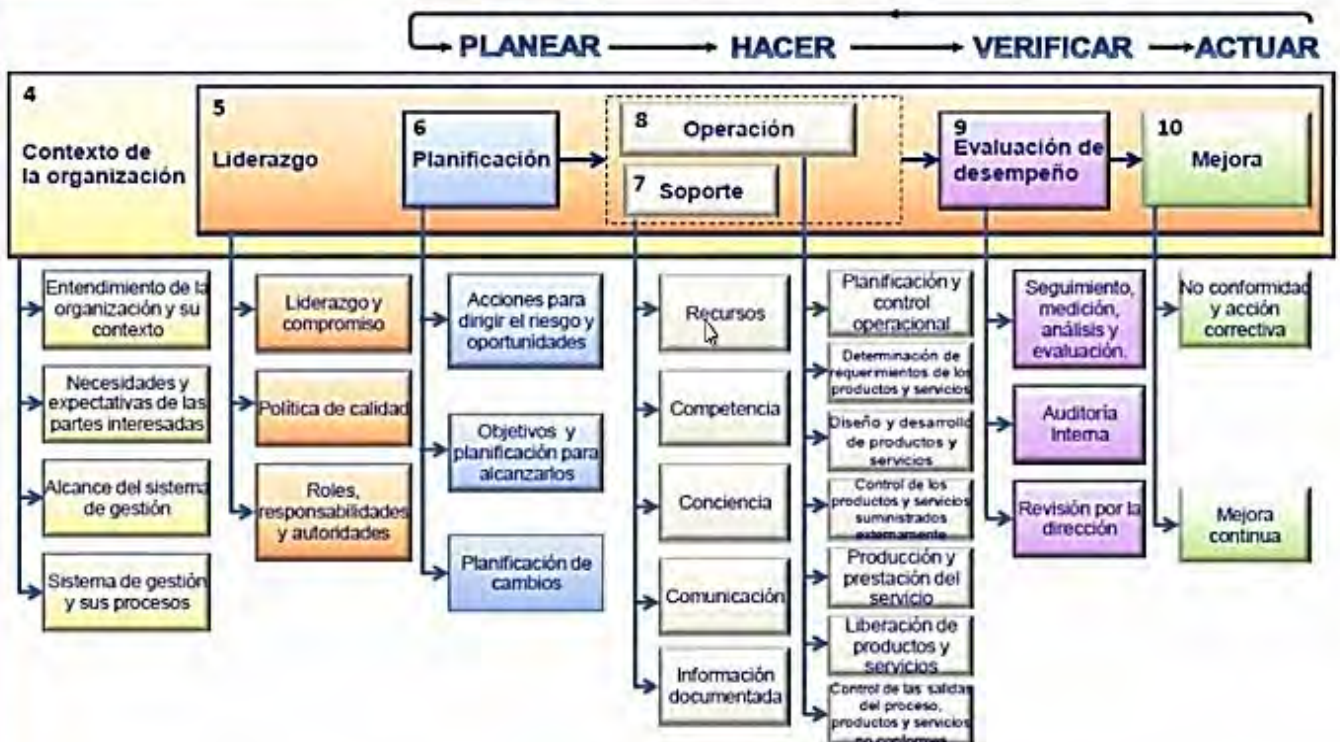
PLANEAR → HACER → VERIFICAR → ACTUAR

4
Contexto de la organización

5
Liderazgo

6
Planificación

8
Operación

7
Soporte

9
Evaluación de desempeño

10
Mejora

Entendimiento de la organización y su contexto

Necesidades y expectativas de las partes interesadas

Alcance del sistema de gestión

Sistema de gestión y sus procesos

Liderazgo y compromiso

Política de calidad

Roles, responsabilidades y autoridades

Acciones para dirigir el riesgo y oportunidades

Objetivos y planificación para alcanzarlos

Planificación de cambios

Recursos

Competencia

Conciencia

Comunicación

Información documentada

Planificación y control operacional

Determinación de requerimientos de los productos y servicios

Diseño y desarrollo de productos y servicios

Control de los productos y servicios suministrados externamente

Producción y prestación del servicio

Liberación de productos y servicios

Control de las salidas del proceso, productos y servicios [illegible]

Seguimiento, medición, análisis y evaluación.

Auditoria Interna

Revisión por la dirección

No conformidad y acción correctiva

Mejora continua